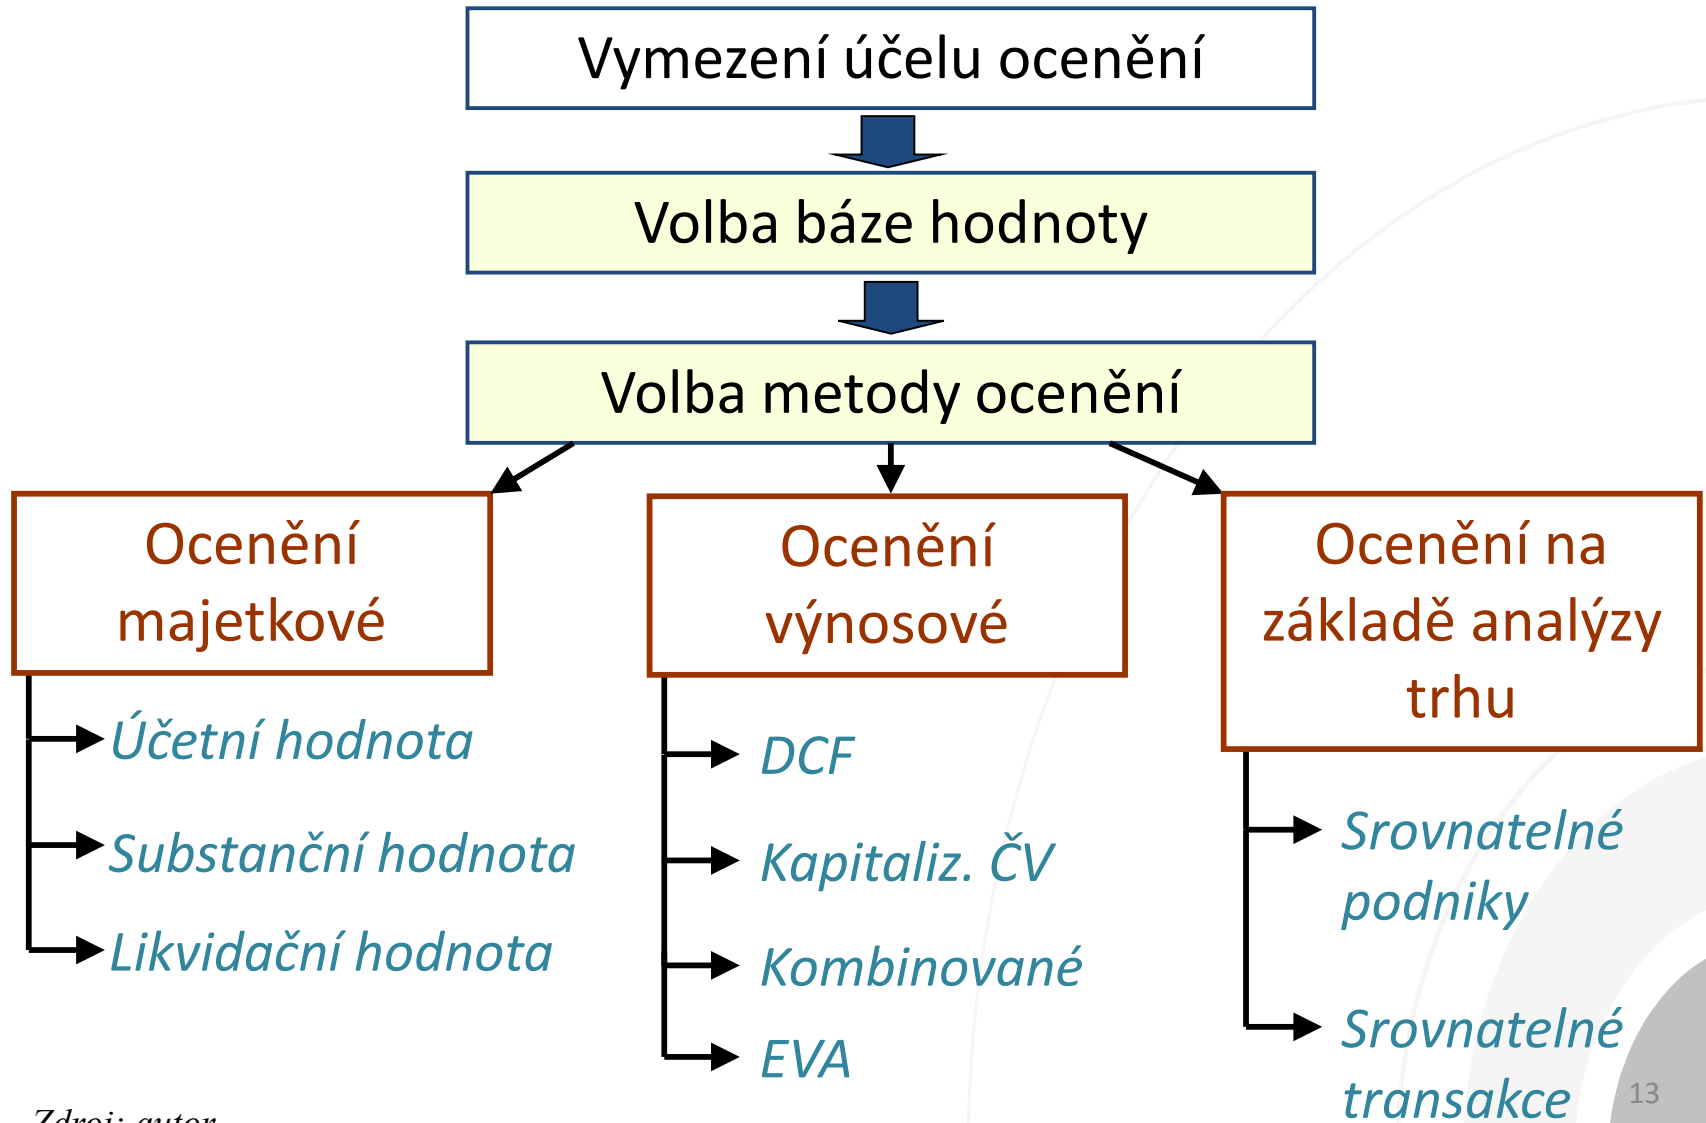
Vymezení účelu ocenění

Volba báze hodnoty

Volba metody ocenění

Ocenění majetkové

Účetní hodnota

Substanční hodnota

Likvidační hodnota

Ocenění výnosové

DCF

Kapitaliz. ČV

Kombinované

EVA

Ocenění na základě analýzy trhu

Srovnatelné podniky

Srovnatelné transakce

Zdroj: autor

13